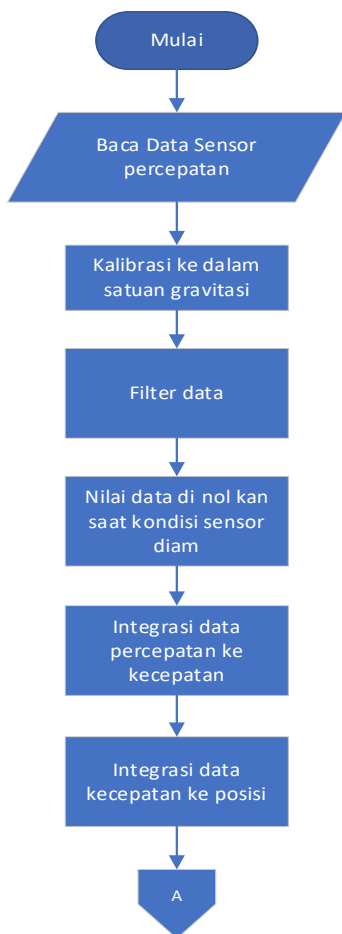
Mulai

Baca Data Sensor percepatan

Kalibrasi ke dalam satuan gravitasi

Filter data

Nilai data di nol kan saat kondisi sensor diam

Integrasi data percepatan ke kecepatan

Integrasi data kecepatan ke posisi

A